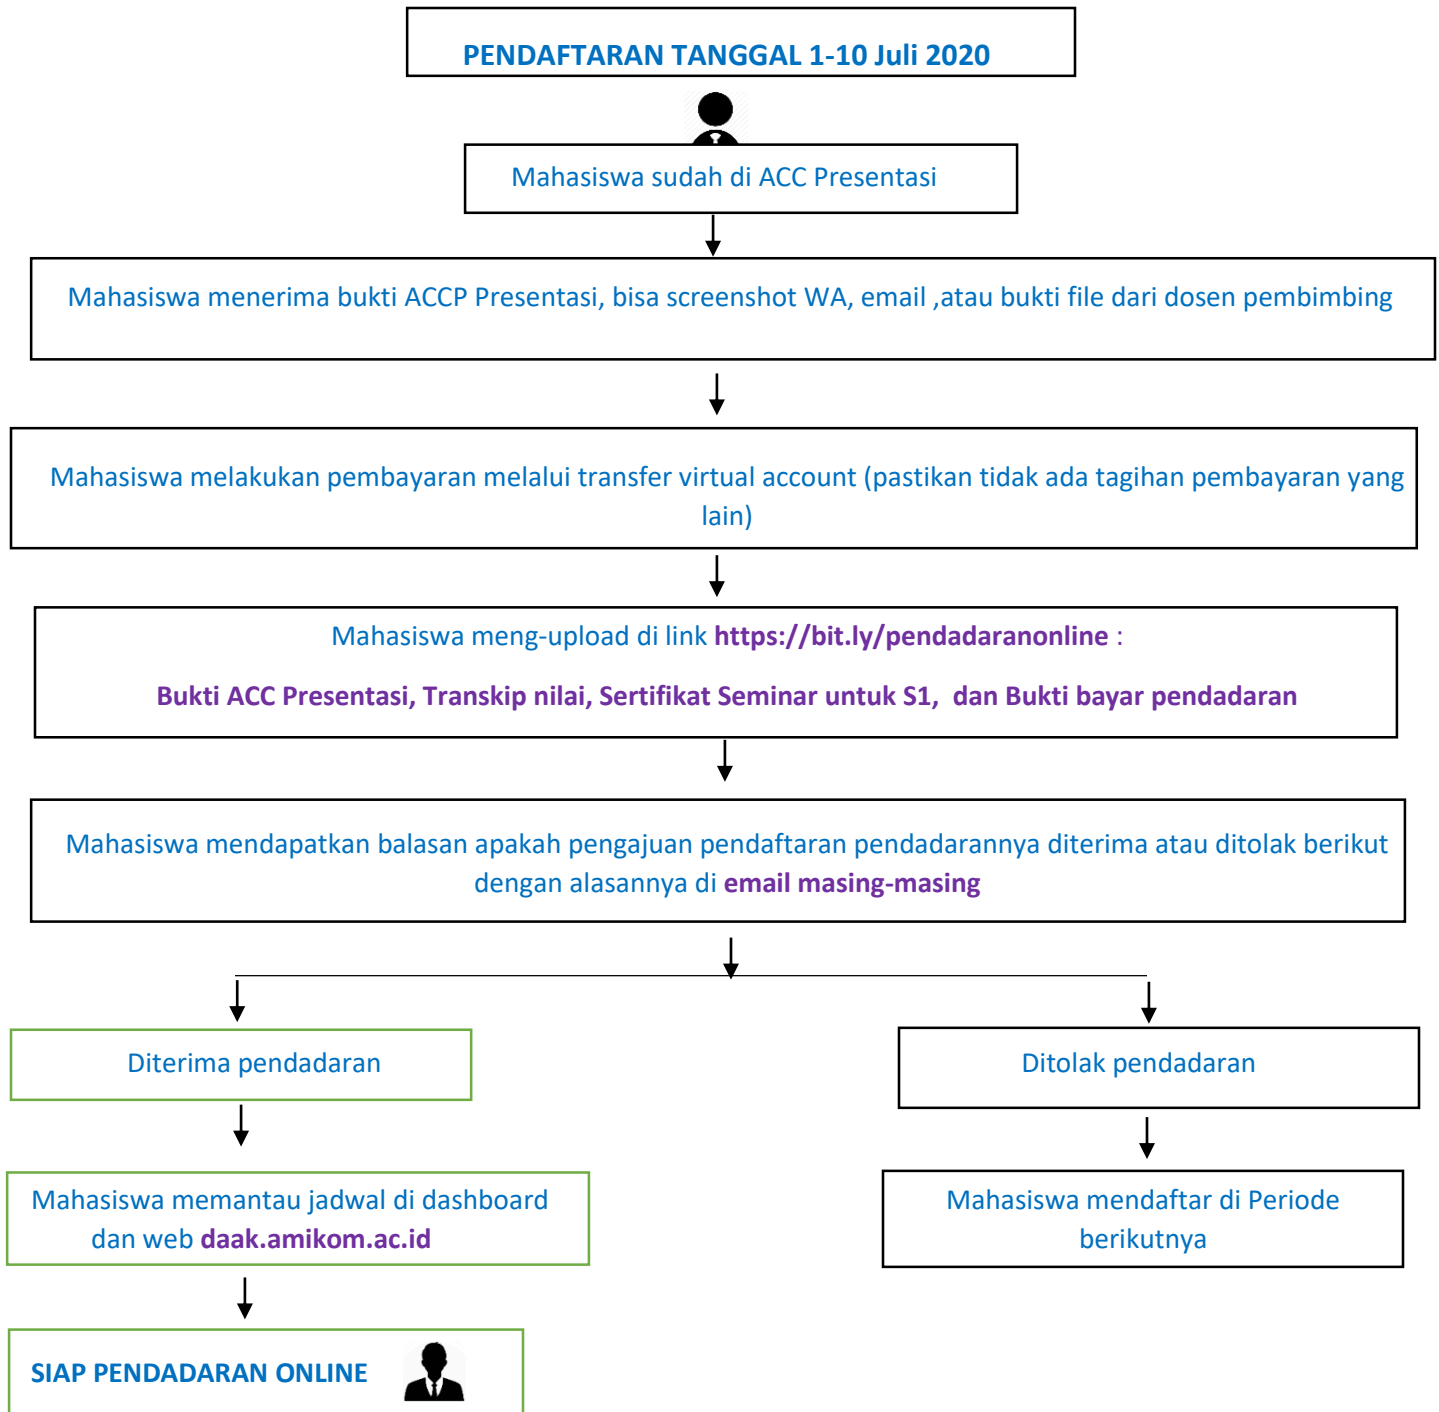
PENDAFTARAN TANGGAL 1-10 Juli 2020

Mahasiswa sudah di ACC Presentasi

Mahasiswa menerima bukti ACCP Presentasi, bisa screenshot WA, email ,atau bukti file dari dosen pembimbing

Mahasiswa melakukan pembayaran melalui transfer virtual account (pastikan tidak ada tagihan pembayaran yang lain)

Mahasiswa meng-upload di link https://bit.ly/pendadaranonline :

Bukti ACC Presentasi, Transkip nilai, Sertifikat Seminar untuk S1, dan Bukti bayar pendadaran

Mahasiswa mendapatkan balasan apakah pengajuan pendaftaran pendadarannya diterima atau ditolak berikut dengan alasannya di email masing-masing

Diterima pendadaran

Ditolak pendadaran

Mahasiswa memantau jadwal di dashboard dan web daak.amikom.ac.id

Mahasiswa mendaftar di Periode berikutnya

SIAP PENDADARAN ONLINE